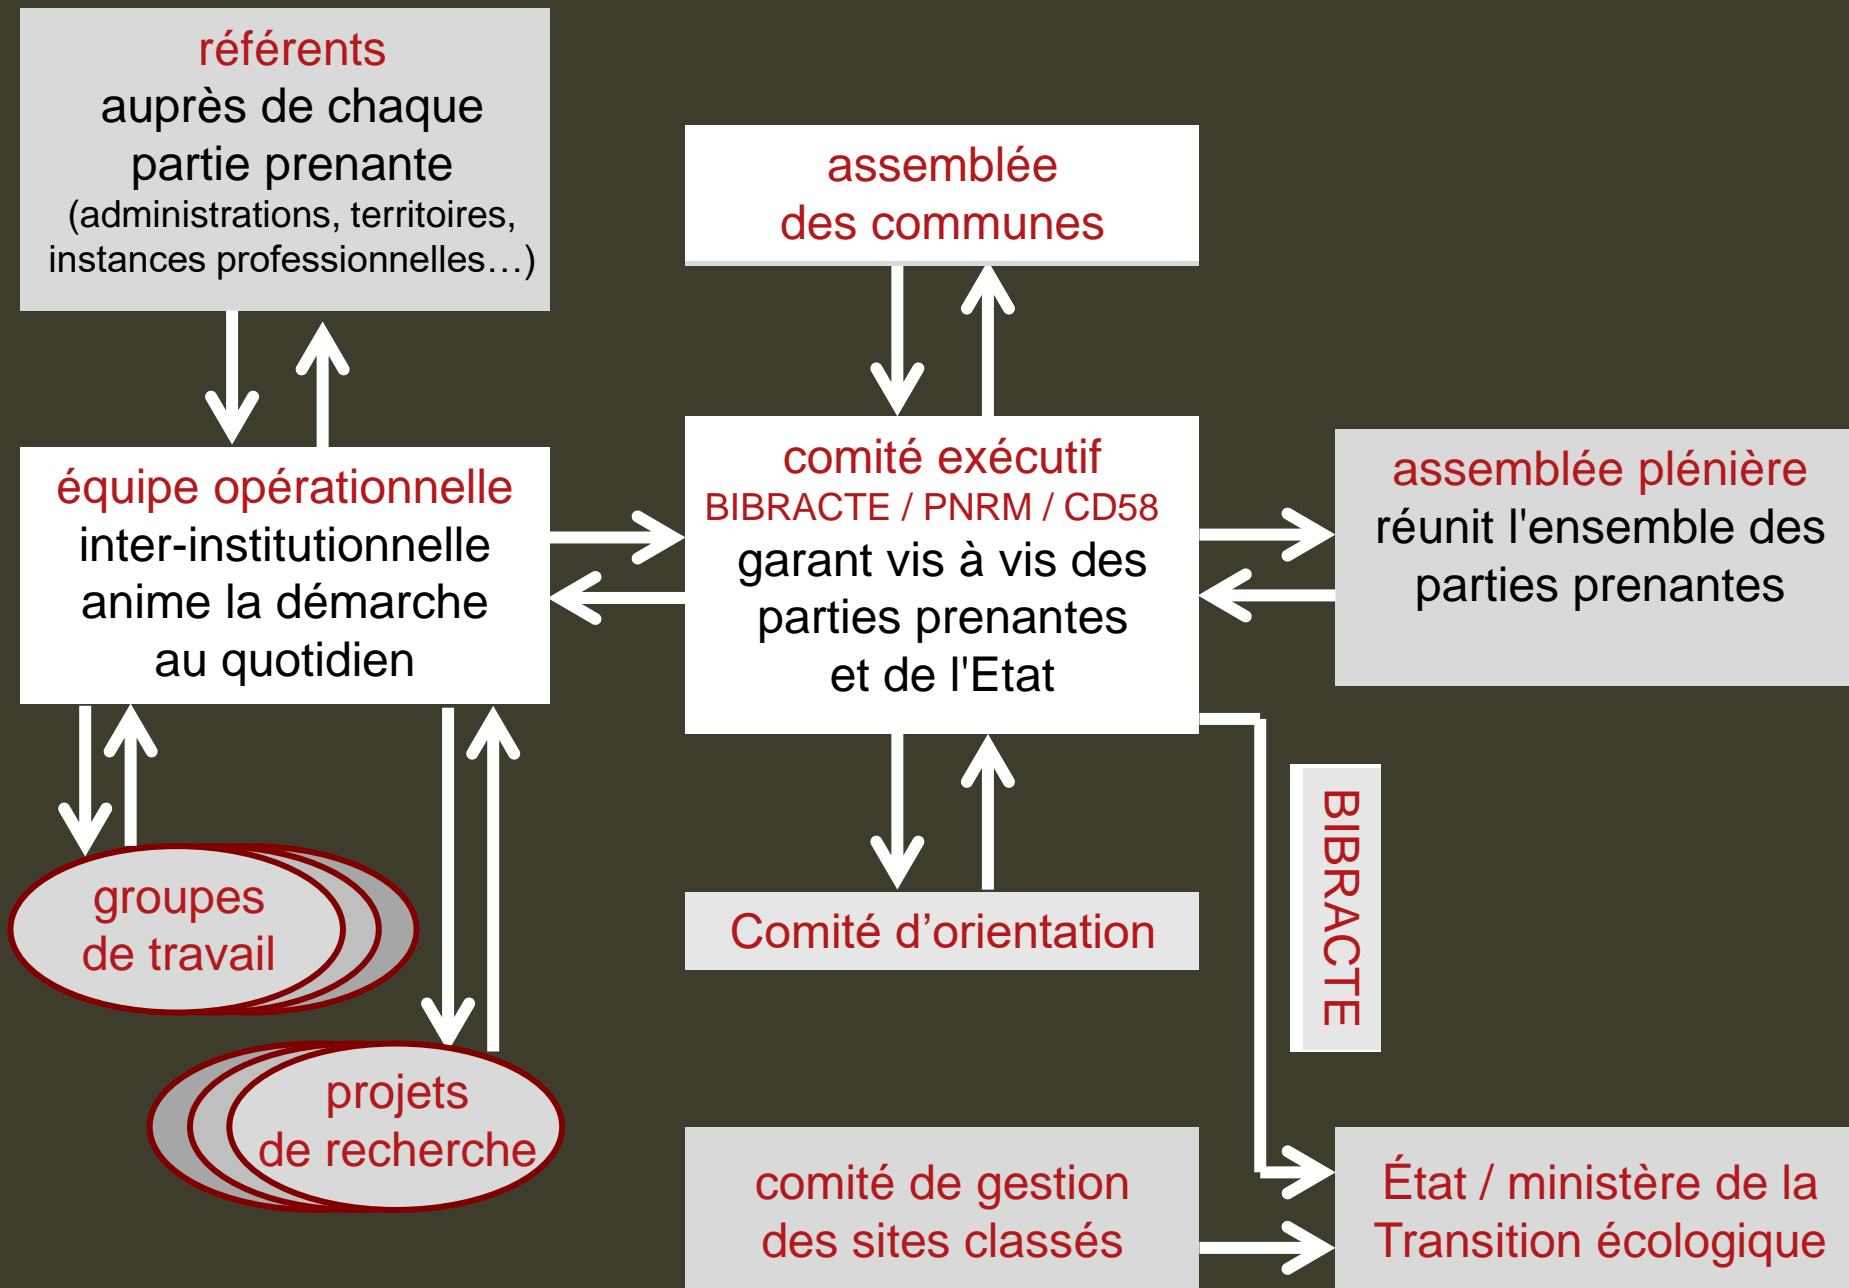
référents
auprès de chaque partie prenante
(administrations, territoires, instances professionnelles…)

assemblée
des communes

équipe opérationnelle
inter-institutionnelle
anime la démarche
au quotidien

comité exécutif
BIBRACTE / PNRM / CD58
garant vis à vis des parties prenantes
et de l'Etat

assemblée plénière
réunit l'ensemble des parties prenantes

BIBRACTE

groupes
de travail

Comité d’orientation

projets
de recherche

comité de gestion
des sites classés

État / ministère de la
Transition écologique